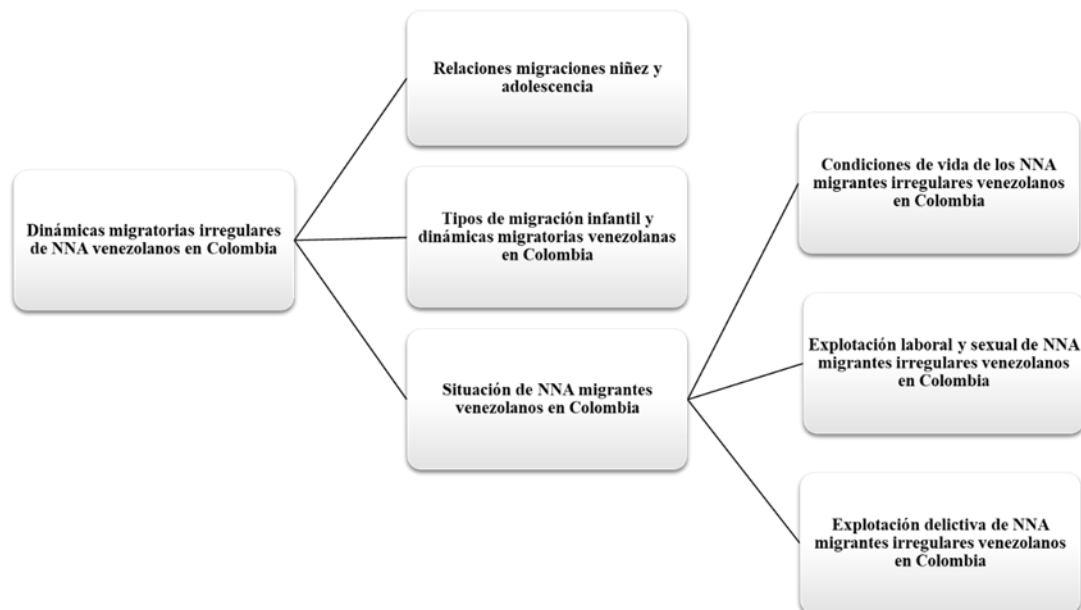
Dinámicas migratorias irregulares de NNA venezolanos en Colombia

Relaciones migraciones niñez y adolescencia

Tipos de migración infantil y dinámicas migratorias venezolanas en Colombia

Situación de NNA migrantes venezolanos en Colombia

Condiciones de vida de los NNA migrantes irregulares venezolanos en Colombia

Explotación laboral y sexual de NNA migrantes irregulares venezolanos en Colombia

Explotación delictiva de NNA migrantes irregulares venezolanos en Colombia